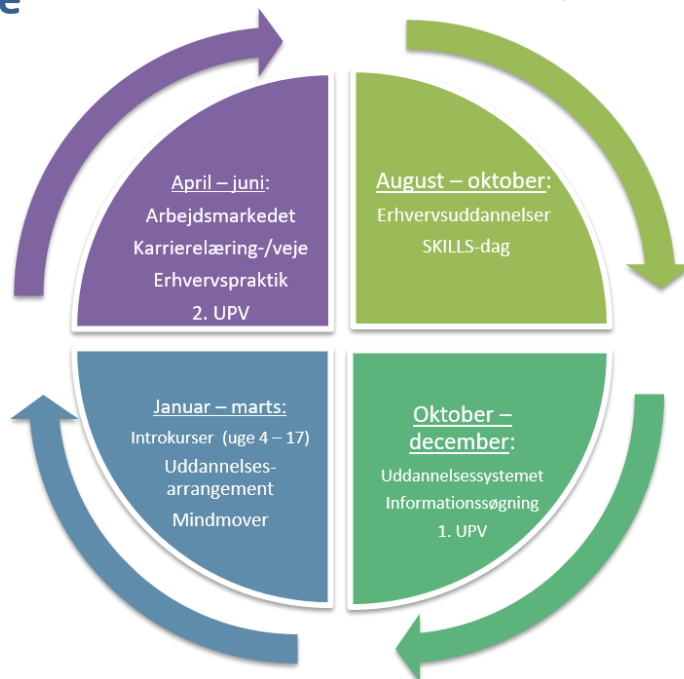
e

April – juni:
Arbejdsmarkedet
Karrierelæring-/veje
Erhvervspraktik
2. UPV

August – oktober:
Erhvervsuddannelser
SKILLS-dag

Januar – marts:
Introkurser (uge 4 – 17)
Uddannelsesarrangement
Mindmover

Oktober – december:
Uddannelsessystemet
Informationssøgning
1. UPV